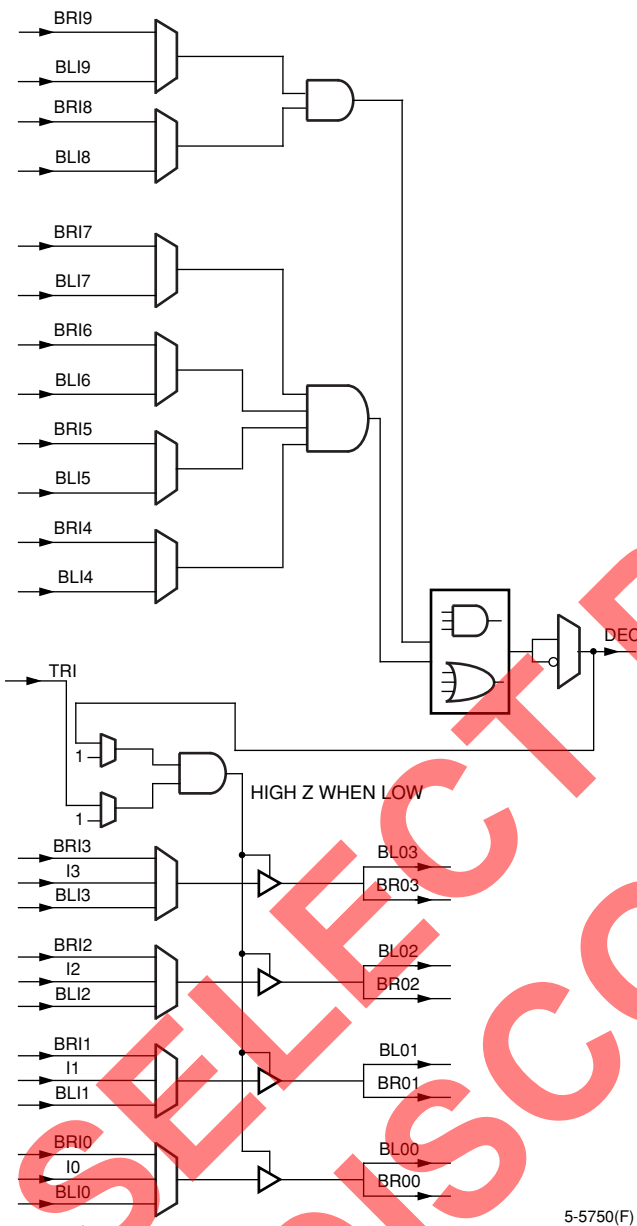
BRI9
BLI9
BRI8
BLI8
BRI7
BLI7
BRI6
BLI6
BRI5
BLI5
BRI4
BLI4
DEC
TRI
1
1
HIGH Z WHEN LOW
BRI3
I3
BLI3
BL03
BR03
BRI2
I2
BLI2
BL02
BR02
BRI1
I1
BLI1
BL01
BR01
BRI0
I0
BLI0
BL00
BR00
5-5750(F)
SELECT
DISCO